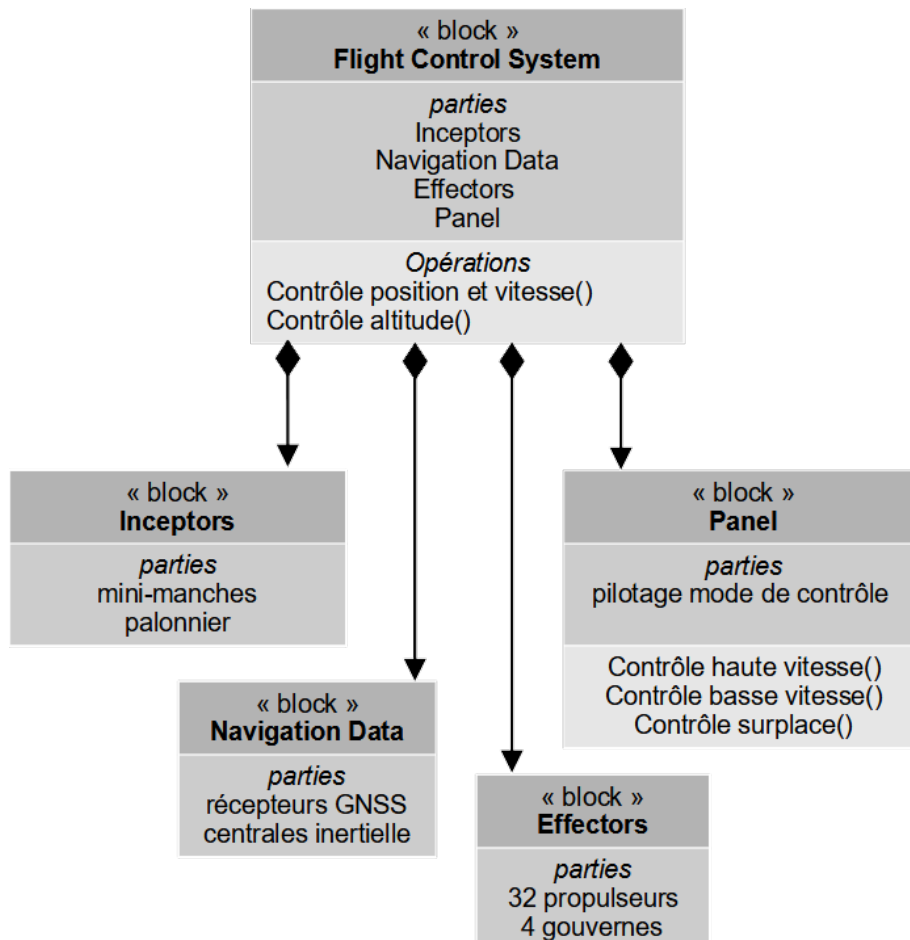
« block »
**Flight Control System**

*parties*
Inceptors
Navigation Data
Effectors
Panel

*Opérations*
Contrôle position et vitesse()
Contrôle altitude()

« block »
**Inceptors**

*parties*
mini-manches
palonnier

« block »
**Panel**

*parties*
pilotage mode de contrôle

Contrôle haute vitesse()
Contrôle basse vitesse()
Contrôle surplace()

« block »
**Navigation Data**

*parties*
récepteurs GNSS
centrales inertielle

« block »
**Effectors**

*parties*
32 propulseurs
4 gouvernes